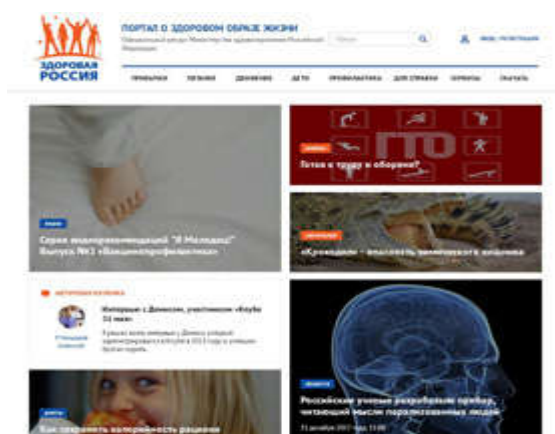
ЗДОРОВАЯ РОССИЯ

ПОРТАЛ О ЗДОРОВОМ ОБРАЗЕ ЖИЗНИ
Официальный ресурс Министерства здравоохранения Российской Федерации

Поиск

ВХОД / РЕГИСТРАЦИЯ

ПРИВЫЧКИ ПИТАНИЕ ДВИЖЕНИЕ ДЕТИ ПРОФИЛАКТИКА ДЛЯ СПРАВКИ СЕРВИСЫ СКАЧАТЬ

ГТО
Готов к труду и обороне?

Серия видеорекомендаций "Я Молодец" Выпуск №1 «Вакцинопрофилактика»

«Крокодил» – опасность запойного веществ

АВТОРСКАЯ КОЛОНКА

Интервью с Денисом, участником «Клуба 24 часа»

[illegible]

Российские ученые разработали прибор, читающий мысли парализованных людей

Как сохранить калорийность рациона

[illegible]